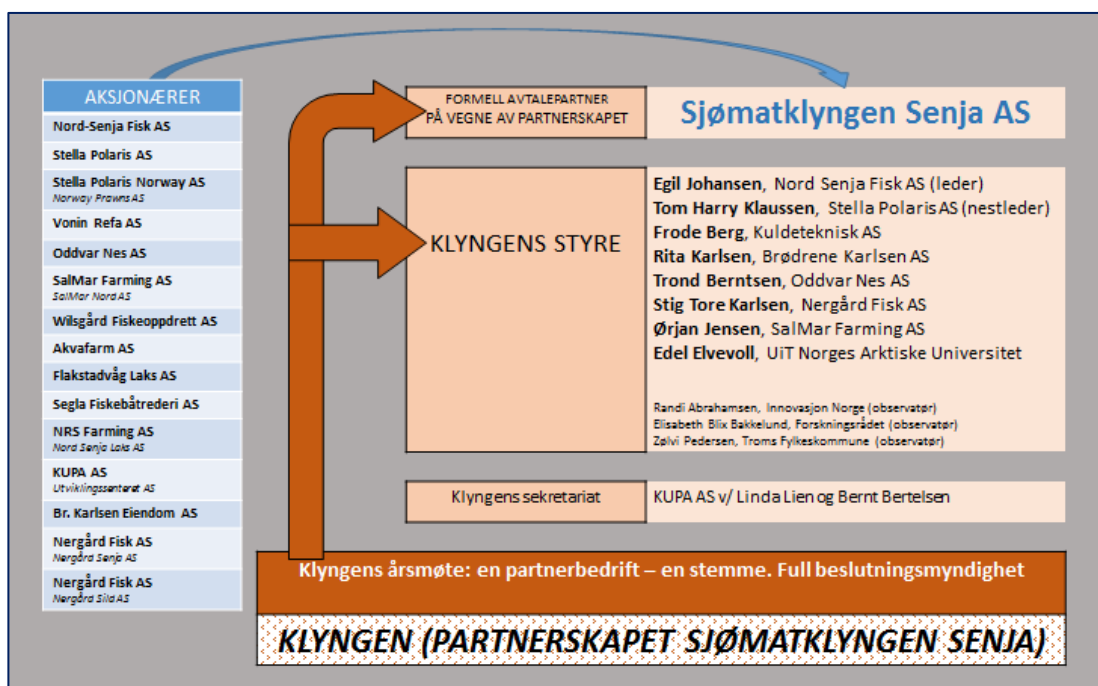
AKSJONÆRER

Nord-Senja Fisk AS
Stella Polaris AS
Stella Polaris Norway AS
Norway Prawns AS
Vonin Refa AS
Oddvar Nes AS
SalMar Farming AS
SalMar Nord AS
Wilsgård Fiskeoppdrett AS
Akvafarm AS
Flakstadvåg Laks AS
Segla Fiskebåtrederi AS
NRS Farming AS
Nord Senja Laks AS
KUPA AS
Utviklingssenteret AS
Br. Karlsen Eiendom AS
Nergård Fisk AS
Nergård Senja AS
Nergård Fisk AS
Nergård Sild AS

FORMELL AVTALEPARTNER PÅ VEGNE AV PARTNERSKAPET

Sjømatklyngen Senja AS

KLYNGENS STYRE

Egil Johansen, Nord Senja Fisk AS (leder)
Tom Harry Klaussen, Stella Polaris AS (nestleder)
Frode Berg, Kuldeteknisk AS
Rita Karlsen, Brødrene Karlsen AS
Trond Berntsen, Oddvar Nes AS
Stig Tore Karlsen, Nergård Fisk AS
Ørjan Jensen, SalMar Farming AS
Edel Elvevoll, UiT Norges Arktiske Universitet

Randi Abrahamsen, Innovasjon Norge (observatør)
Elisabeth Blix Bakkelund, Forskningsrådet (observatør)
Zølvi Pedersen, Troms Fylkeskommune (observatør)

Klyngens sekretariat

KUPA AS v/ Linda Lien og Bernt Bertelsen

Klyngens årsmøte: en partnerbedrift – en stemme. Full beslutningsmyndighet

KLYNGEN (PARTNERSKAPET SJØMATKLYNGEN SENJA)